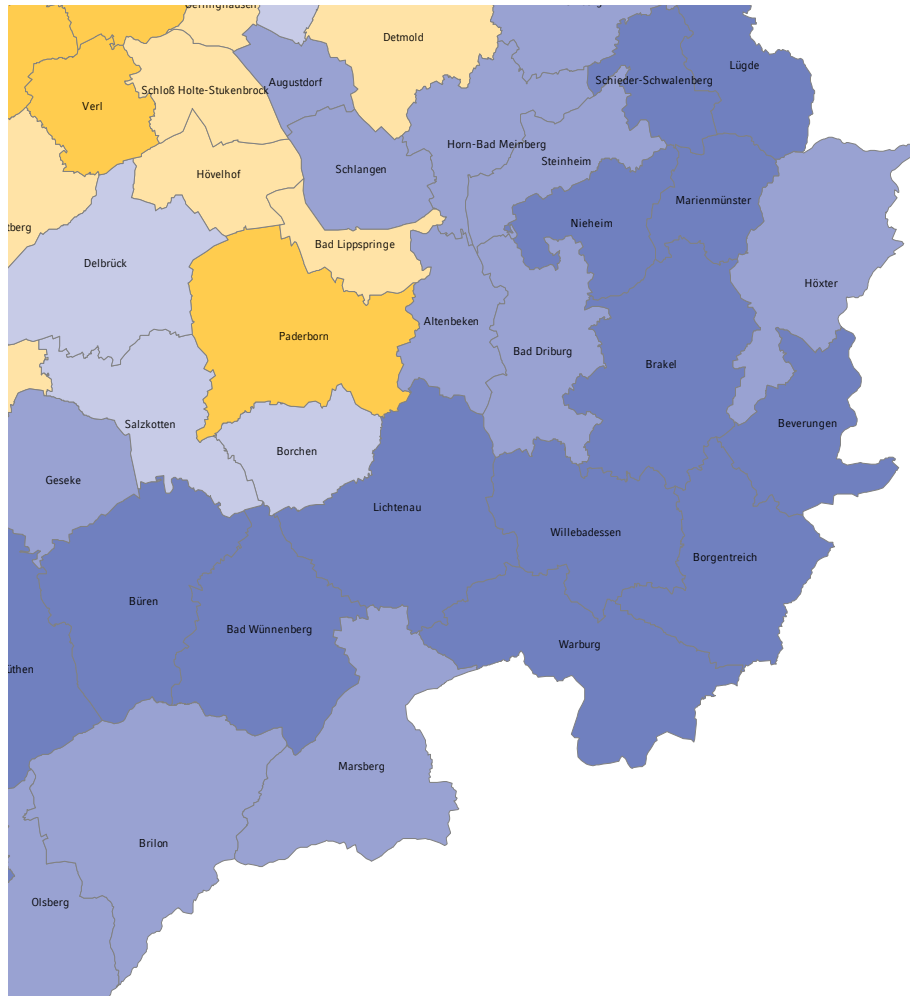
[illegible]

Detmold

Verl

Schloß Holte-Stukenbrock

Augustdorf

Schieder-Schwalenberg

Lügde

Horn-Bad Meinberg

Steinheim

Hövelhof

Schlangen

Marienmünster

Nieheim

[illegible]tberg

Bad Lippspringe

Delbrück

Höxter

Paderborn

Altenbeken

Bad Driburg

Brakel

Salzkotten

Beverungen

Borchen

Geseke

Lichtenau

Willebadessen

Borgentreich

Büren

Bad Wünnenberg

Warburg

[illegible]üthen

Marsberg

Brilon

Olsberg